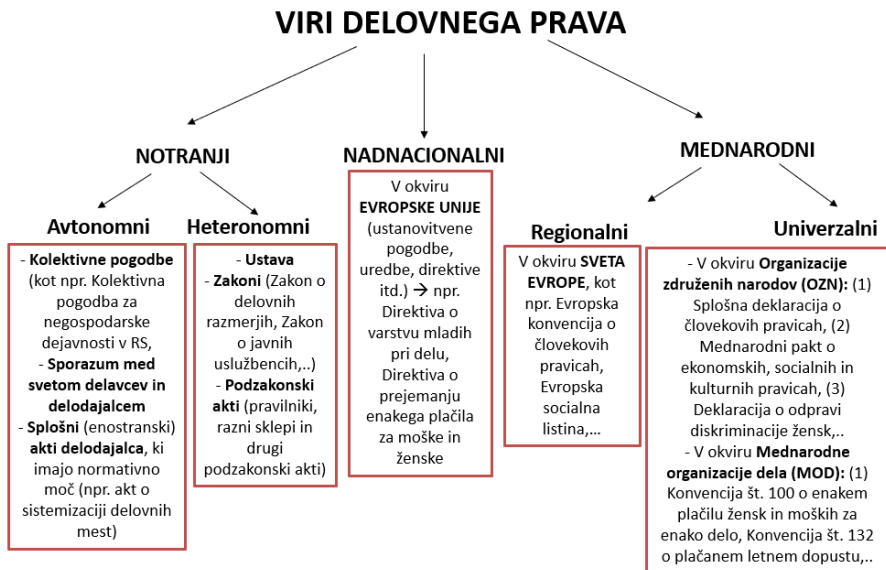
VIRI DELOVNEGA PRAVA

NOTRANJI

Avtonomni

- Kolektivne pogodbe (kot npr. Kolektivna pogodba za negospodarske dejavnosti v RS, - Sporazum med svetom delavcev in delodajalcem - Splošni (enostranski) akti delodajalca, ki imajo normativno moč (npr. akt o sistemizaciji delovnih mest)

Heteronomni

- Ustava - Zakoni (Zakon o delovnih razmerjih, Zakon o javnih uslužbencih,..) - Podzakonski akti (pravilniki, razni sklepi in drugi podzakonski akti)

NADNACIONALNI

V okviru EVROPSKE UNIJE (ustanovitvene pogodbe, uredbe, direktive itd.) → npr. Direktiva o varstvu mladih pri delu, Direktiva o prejemanju enakega plačila za moške in ženske

MEDNARODNI

Regionalni

V okviru SVETA EVROPE, kot npr. Evropska konvencija o človekovih pravicah, Evropska socialna listina,...

Univerzalni

- V okviru Organizacije združenih narodov (OZN): (1) Splošna deklaracija o človekovih pravicah, (2) Mednarodni pakt o ekonomskih, socialnih in kulturnih pravicah, (3) Deklaracija o odpravi diskriminacije žensk,.. - V okviru Mednarodne organizacije dela (MOD): (1) Konvencija št. 100 o enakem plačilu žensk in moških za enako delo, Konvencija št. 132 o plačanem letnem dopustu,..